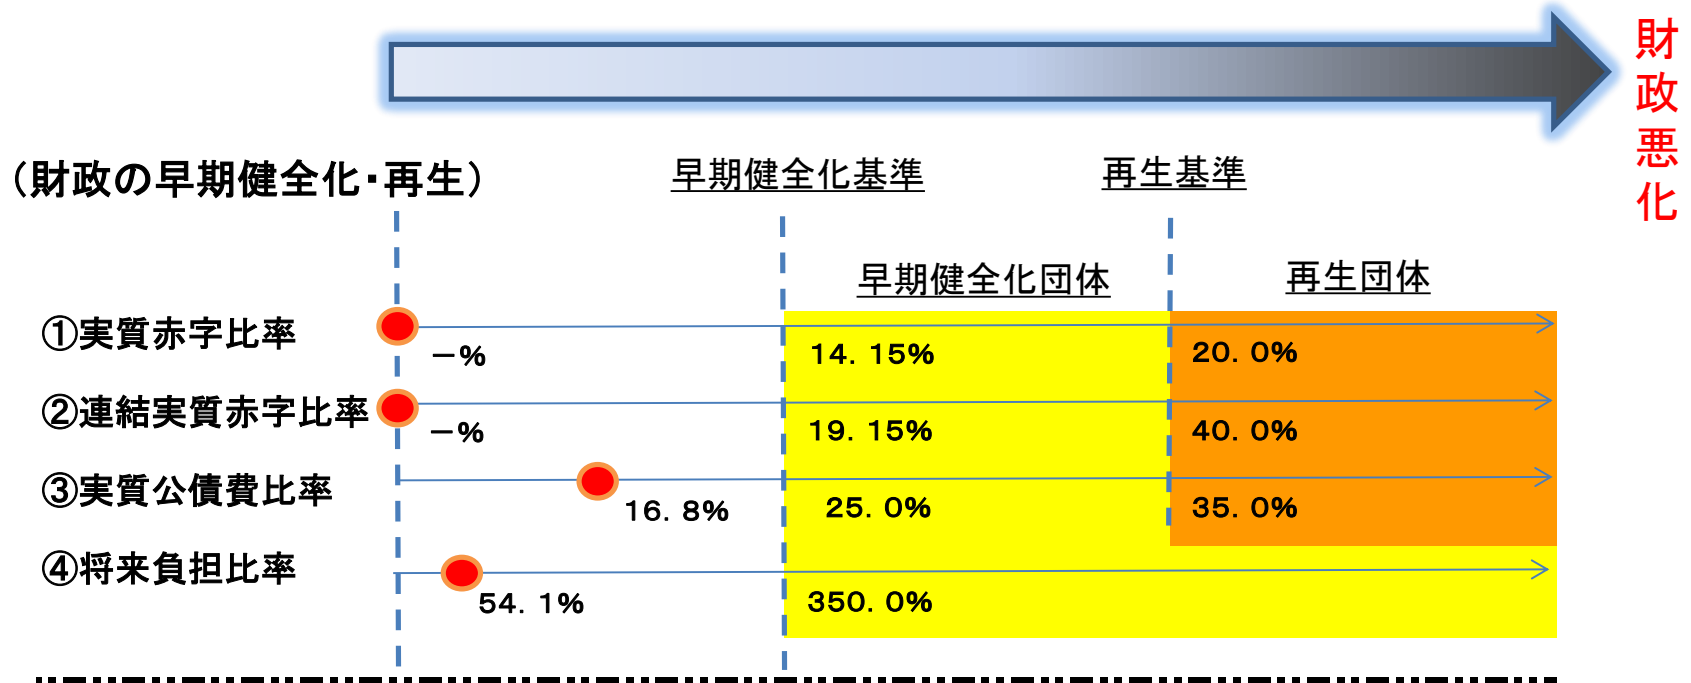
財政悪化

（財政の早期健全化・再生）

早期健全化基準

再生基準

早期健全化団体

再生団体

①実質赤字比率
－％
14．15％
20．0％

②連結実質赤字比率
－％
19．15％
40．0％

③実質公債費比率
16．8％
25．0％
35．0％

④将来負担比率
54．1％
350．0％